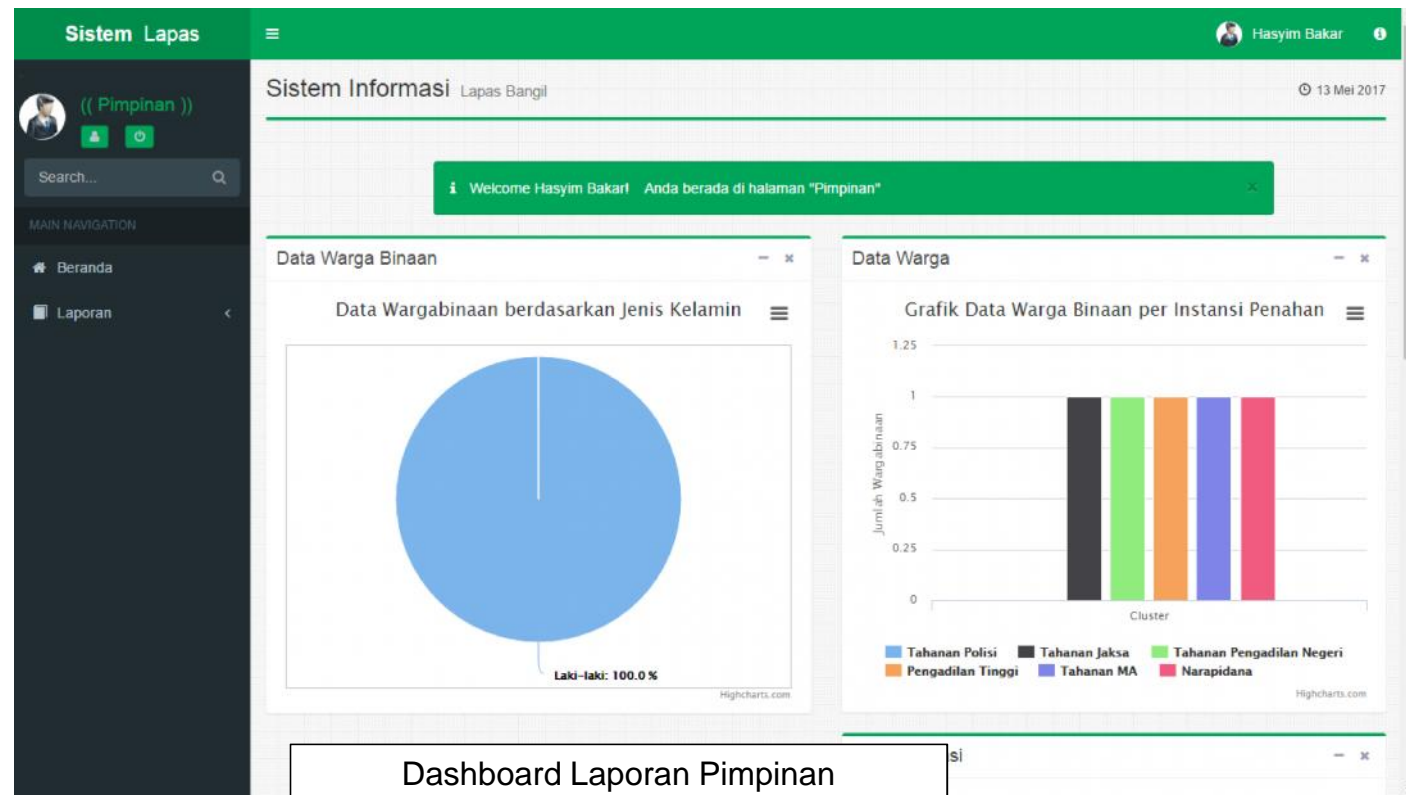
Sistem Lapas

Hasyim Bakar

(( Pimpinan ))

Search...

MAIN NAVIGATION

Beranda

Laporan

Sistem Informasi Lapas Bangil

13 Mei 2017

Welcome Hasyim Bakar! Anda berada di halaman "Pimpinan"

Data Warga Binaan

Data Wargabinaan berdasarkan Jenis Kelamin

Laki-laki: 100.0 %

Highcharts.com

Data Warga

Grafik Data Warga Binaan per Instansi Penahan

1.25
1
0.75
0.5
0.25
0

Jumlah Wargabinaan

Cluster

Tahanan Polisi
Tahanan Jaksa
Tahanan Pengadilan Negeri
Pengadilan Tinggi
Tahanan MA
Narapidana

Highcharts.com

si

Dashboard Laporan Pimpinan